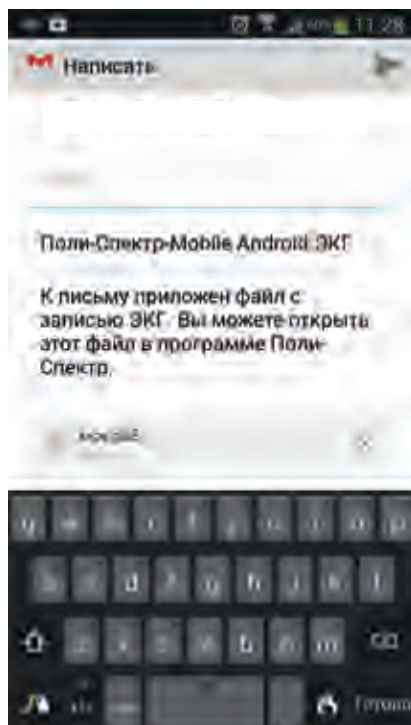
11:28

Написать

Поли-Спектр-Mobile Android ЭКГ

К письму приложен файл с записью ЭКГ. Вы можете открыть этот файл в программе Поли-Спектр.

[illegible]

q w e r t y u i o p
a s d f g h j k l
z x c v b n m

Готово